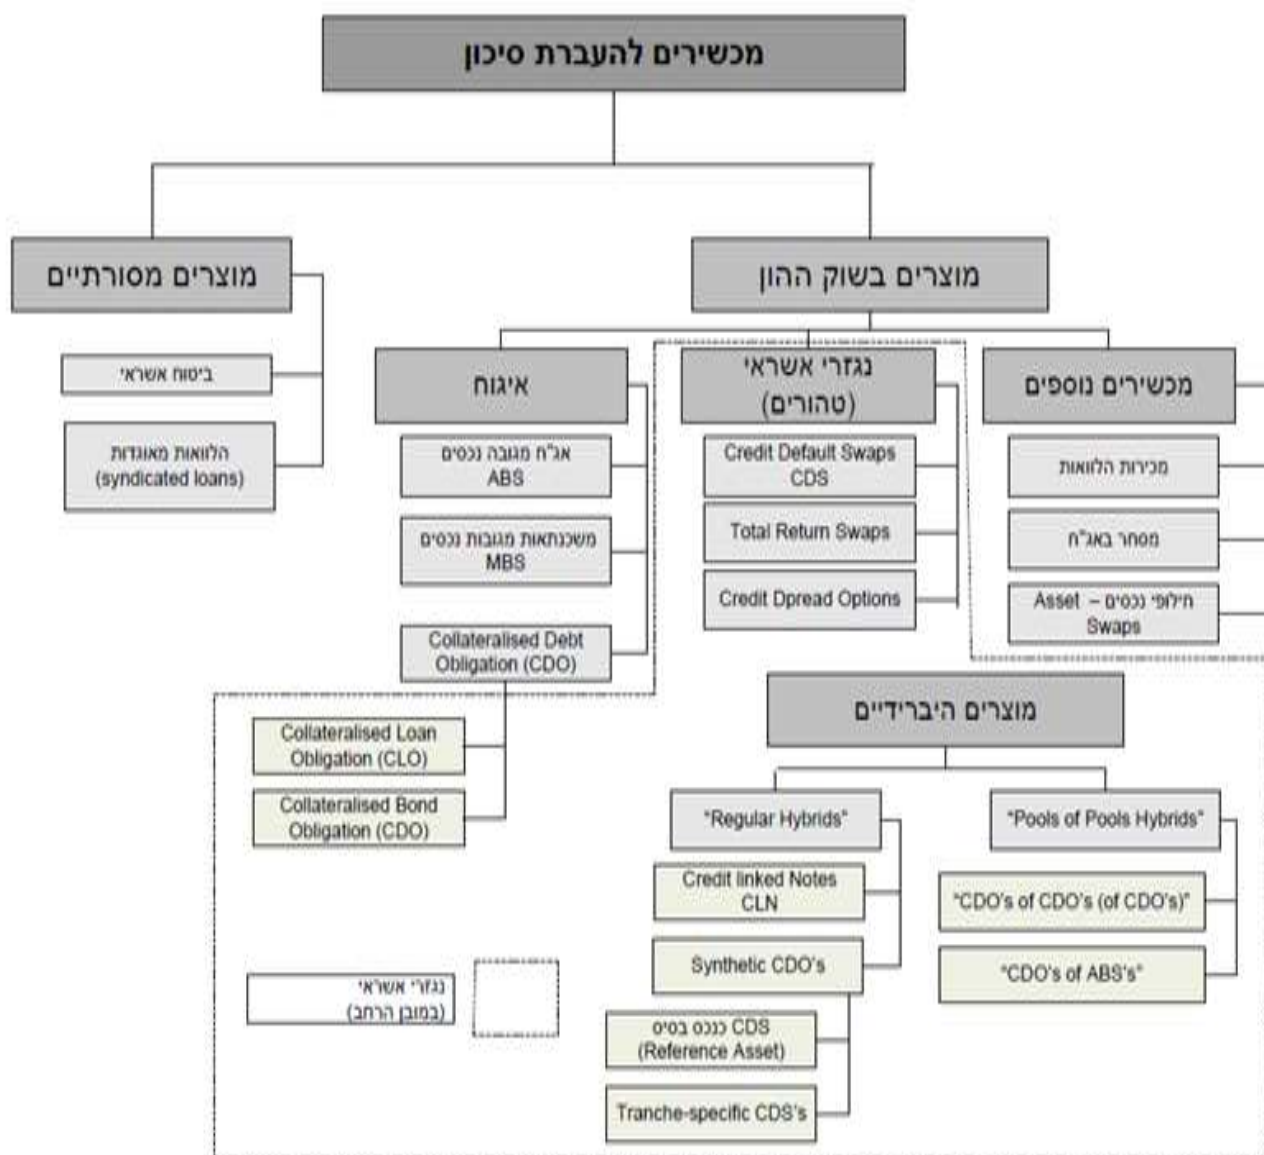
מכשירים להעברת סיכון

מוצרים מסורתיים

ביטוח אשראי

הלוואות מאוגדות (syndicated loans)

מוצרים בשוק ההון

איגוח

אג"ח מגובה נכסים ABS

משכנתאות מגובות נכסים MBS

Collateralised Debt Obligation (CDO)

Collateralised Loan Obligation (CLO)

Collateralised Bond Obligation (CDO)

נגזרי אשראי (טהורים)

Credit Default Swaps CDS

Total Return Swaps

Credit Dpread Options

מכשירים נוספים

מכירות הלוואות

מסחר באג"ח

חילופי נכסים – Asset Swaps

מוצרים היברידיים

"Regular Hybrids"

Credit linked Notes CLN

Synthetic CDO's

CDS כנכס בסיס (Reference Asset)

Tranche-specific CDS's

"Pools of Pools Hybrids"

"CDO's of CDO's (of CDO's)"

"CDO's of ABS's"

נגזרי אשראי (במובן הרחב)